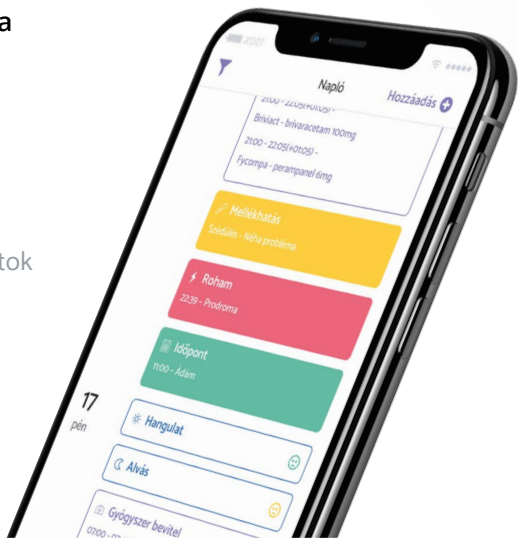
a

tok

Napló
Hozzáadás

21:00 - 22:05(+01:05) -
Briviact - brivaracetam 100mg
21:00 - 22:05(+01:05) -
Fycompa - perampanel 6mg

Mellékhatás
Szédülés - Néha probléma

Roham
22:39 - Prodroma

Időpont
11:00 - Ádám

17
pén

Hangulat

Alvás

Gyógyszer bevitel
07:00 - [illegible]